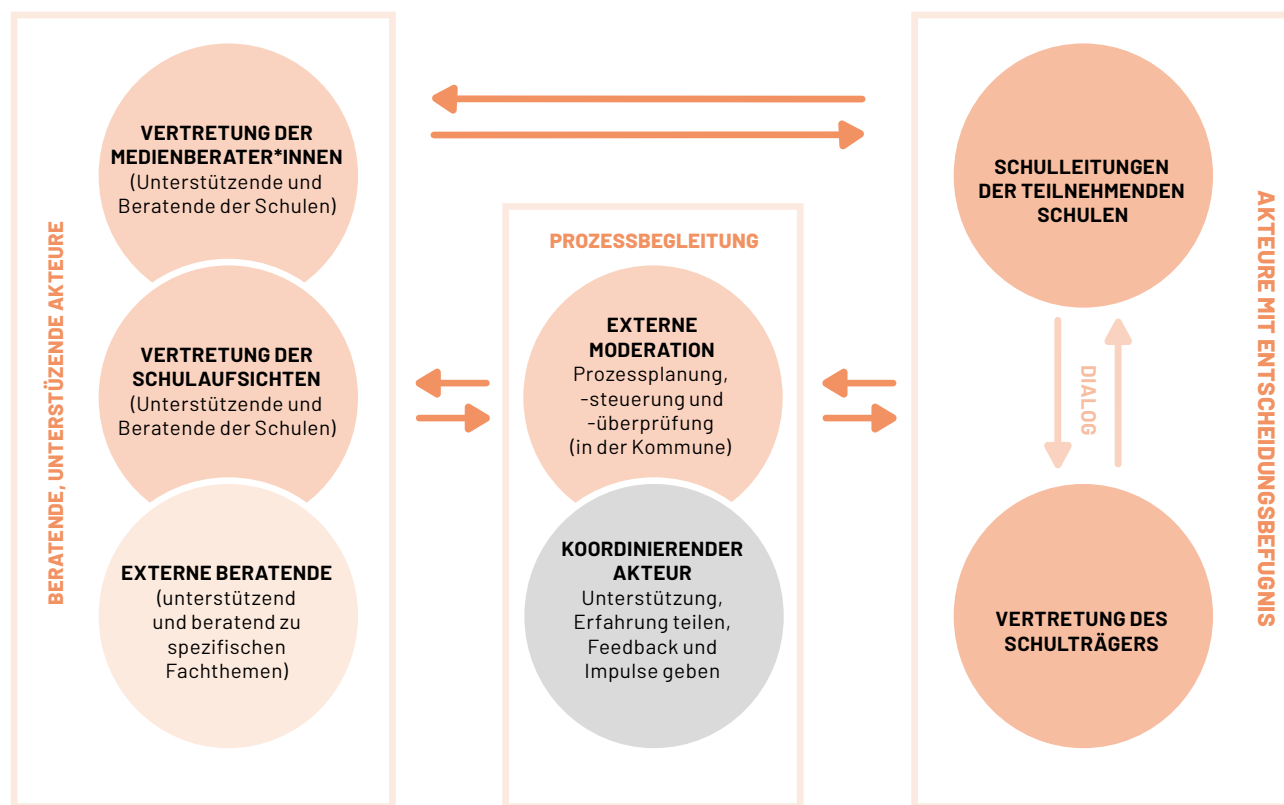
BERATENDE, UNTERSTÜZENDE AKTEURE

VERTRETUNG DER MEDIENBERATER*INNEN
(Unterstützende und Beratende der Schulen)

VERTRETUNG DER SCHULAUFSICHTEN
(Unterstützende und Beratende der Schulen)

EXTERNE BERATENDE
(unterstützend und beratend zu spezifischen Fachthemen)

PROZESSBEGLEITUNG

EXTERNE MODERATION
Prozessplanung, -steuerung und -überprüfung (in der Kommune)

KOORDINIERENDER AKTEUR
Unterstützung, Erfahrung teilen, Feedback und Impulse geben

SCHULLEITUNGEN DER TEILNEHMENDEN SCHULEN

DIALOG

VERTRETUNG DES SCHULTRÄGERS

AKTEURE MIT ENTSCHEIDUNGSBEFUGNIS